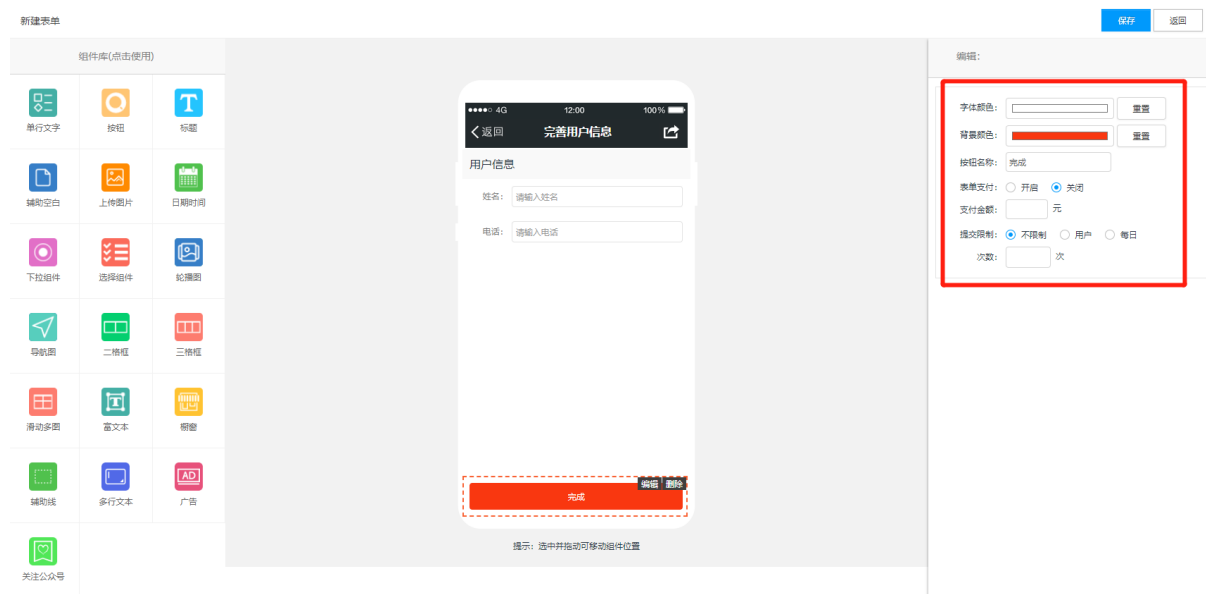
新建表单

保存 返回

组件库(点击使用)

单行文字
按钮
T
标题
辅助空白
上传图片
日期时间
下拉组件
选择组件
轮播图
导航图
二格框
三格框
滑动多图
T
富文本
橱窗
辅助线
多行文本
AD
广告
关注公众号

●●●●○ 4G 12:00 100%

返回 完善用户信息

用户信息

姓名: 请输入姓名

电话: 请输入电话

编辑 删除

完成

提示：选中并拖动可移动组件位置

编辑:

字体颜色: 重置

背景颜色: 重置

按钮名称: 完成

表单支付: 开启 关闭

支付金额: 元

提交限制: 不限制 用户 每日

次数: 次